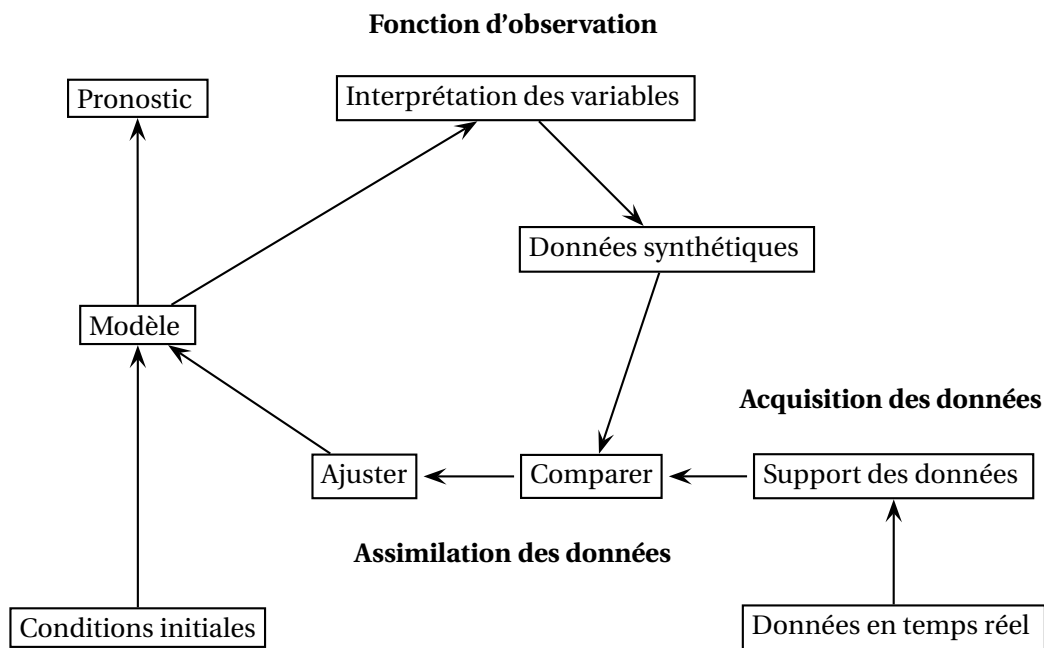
Fonction d'observation

Pronostic

Interprétation des variables

Données synthétiques

Modèle

Acquisition des données

Ajuster

Comparer

Support des données

Assimilation des données

Conditions initiales

Données en temps réel